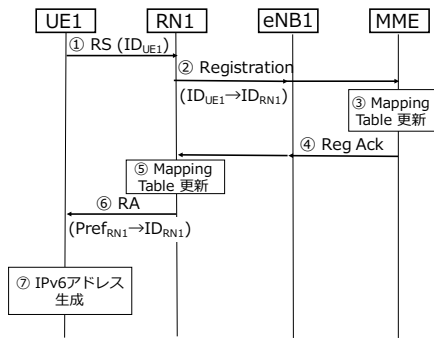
UE1

RN1

eNB1

MME

① RS ($ID_{UE1}$)

② Registration

($ID_{UE1} \rightarrow ID_{RN1}$)

③ Mapping Table 更新

④ Reg Ack

⑤ Mapping Table 更新

⑥ RA

($Pref_{RN1} \rightarrow ID_{RN1}$)

⑦ IPv6アドレス生成